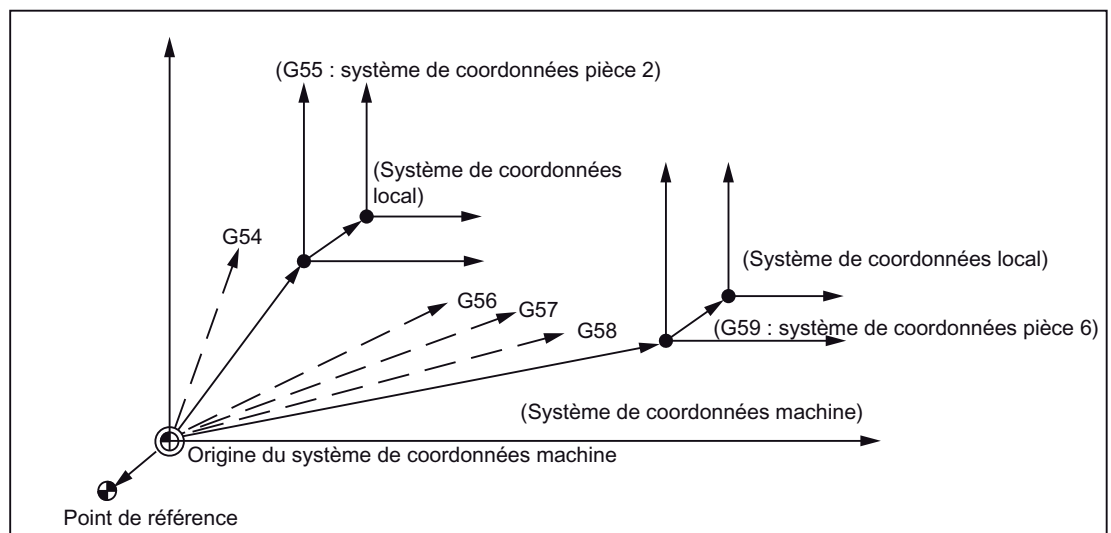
(G55 : système de coordonnées pièce 2)

(Système de coordonnées local)

G54

(Système de coordonnées local)

G56

G57

G58

(G59 : système de coordonnées pièce 6)

(Système de coordonnées machine)

Origine du système de coordonnées machine

Point de référence